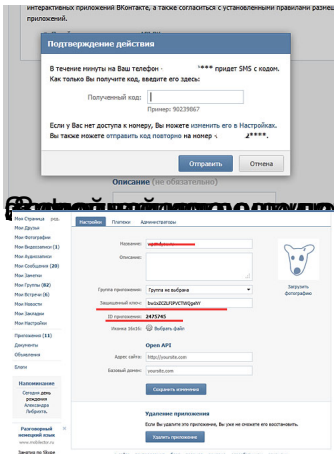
интерактивных приложений ВКонтакте, а также согласиться с установленными правилами разме приложений.

Подтверждение действия

В течение минуты на Ваш телефон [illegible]*** придет SMS с кодом. Как только Вы получите код, введите его здесь:

Полученный код:

Пример: 90239867

Если у Вас нет доступа к номеру, Вы можете изменить его в Настройках. Вы также можете отправить код повторно на номер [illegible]****.

Отправить Отмена

Описание (не обязательно)

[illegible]

Моя Страница ред.
Мои Друзья
Мои Фотографии
Мои Видеозаписи (1)
Мои Аудиозаписи
Мои Сообщения (20)
Мои Заметки
Мои Группы (92)
Мои Встречи (6)
Мои Новости
Мои Закладки
Мои Настройки
Приложения (1k)
Документы
Объявления
Блоги

Напоминание
Сегодня день рождения Александра Лебрага.

Разговорный немецкий язык
www.mobiledeutsch.ru

Настройки Платежи Администраторы

Название: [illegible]
Описание:
Группа приложения: Группа не выбрана
Защищенный ключ: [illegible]
ID приложения: 2475745
Иконка 16x16: Выбрать файл

Загрузить фотографию

Open API
Адрес сайта: http://yoursite.com
Базовый домен: yoursite.com

Сохранить изменения

Удаление приложения
При удалении приложения, Вы уже не сможете его восстановить.

Удалить приложение